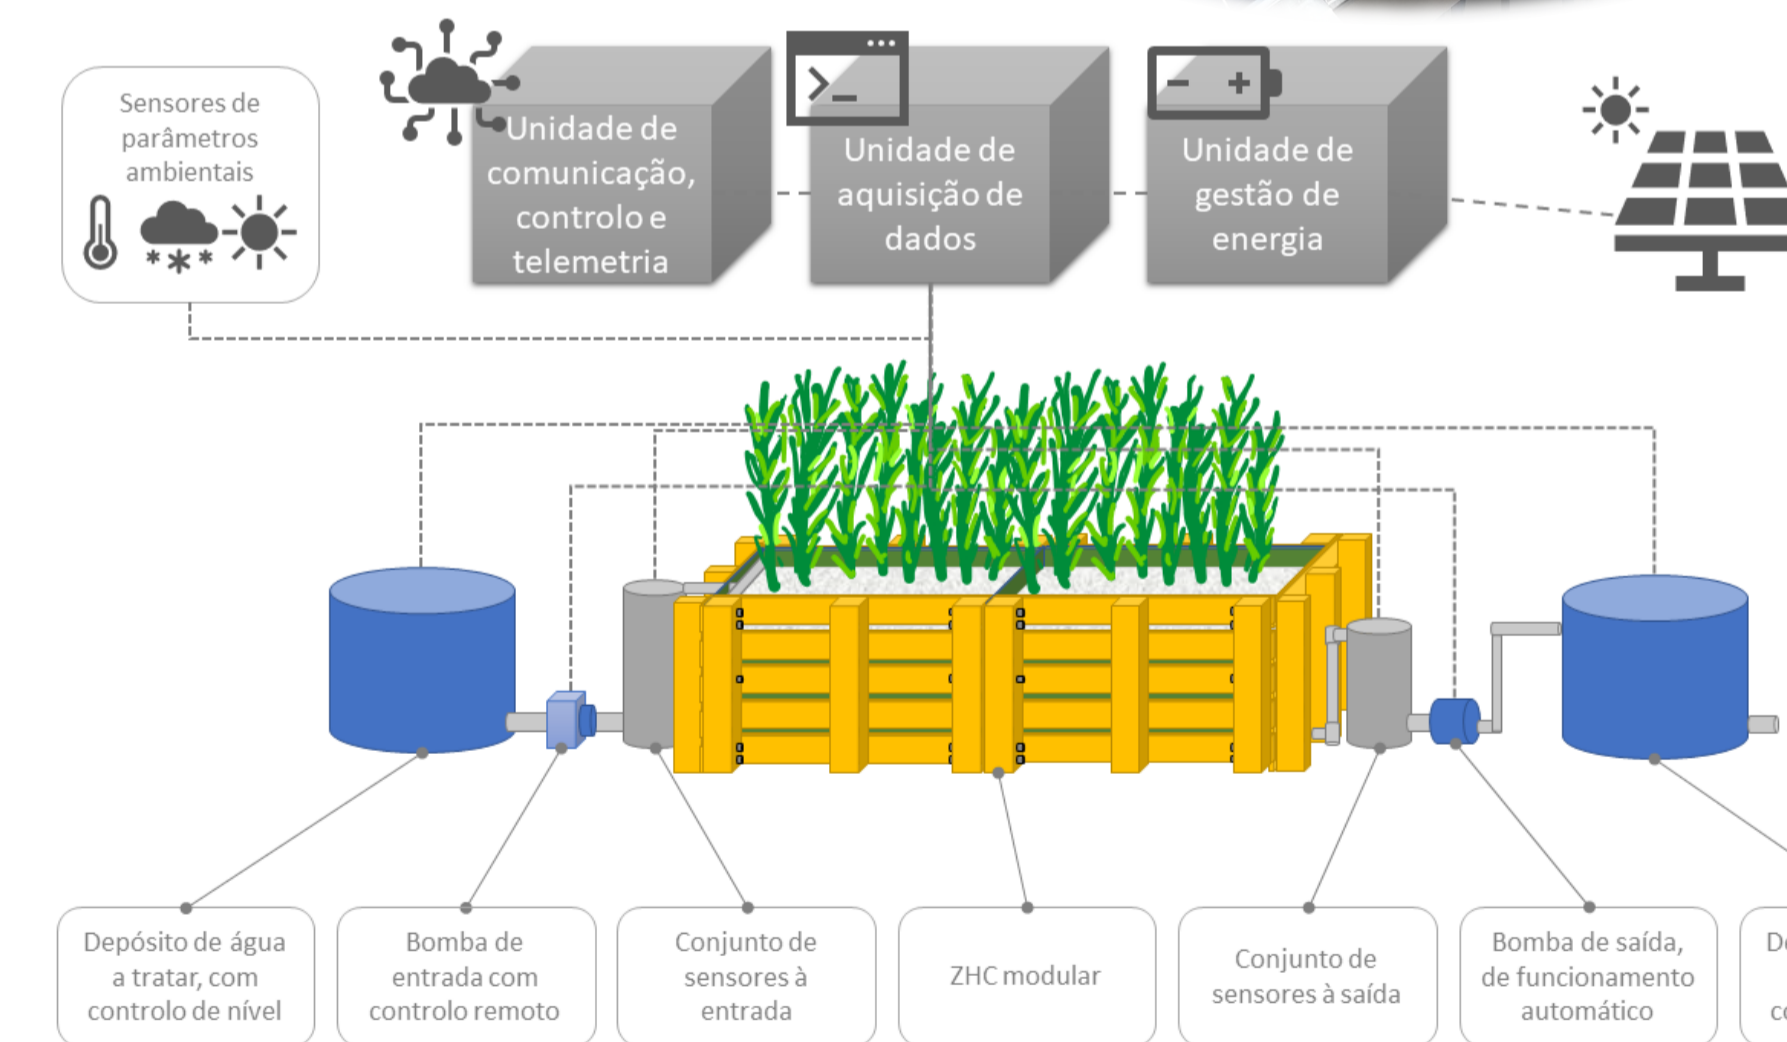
Sensores de parâmetros ambientais

Unidade de comunicação, controlo e telemetria

Unidade de aquisição de dados

Unidade de gestão de energia

Depósito de água a tratar, com controlo de nível

Bomba de entrada com controlo remoto

Conjunto de sensores à entrada

ZHC modular

Conjunto de sensores à saída

Bomba de saída, de funcionamento automático

De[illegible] c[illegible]